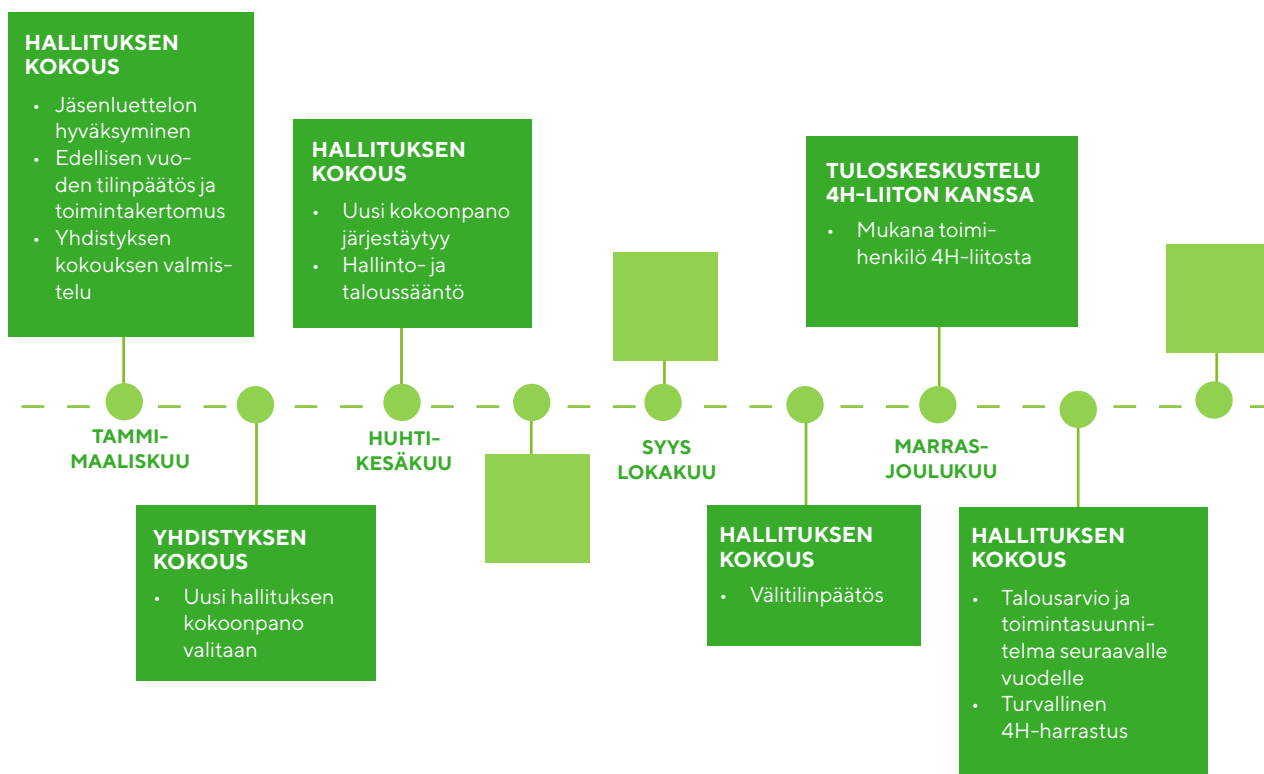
HALLITUKSEN KOKOUS

- Jäsenluettelon hyväksyminen
- Edellisen vuoden tilinpäätös ja toimintakertomus
- Yhdistyksen kokouksen valmistelu

TAMMI-MAALISKUU

YHDISTYKSEN KOKOUS

- Uusi hallituksen kokoonpano valitaan

HALLITUKSEN KOKOUS

- Uusi kokoonpano järjestäytyy
- Hallinto- ja taloussääntö

HUHTI-KESÄKUU

SYYS LOKAKUU

HALLITUKSEN KOKOUS

- Välitilinpäätös

TULOSKESKUSTELU 4H-LIITON KANSSA

- Mukana toimihenkilö 4H-liitosta

MARRAS-JOULUKUU

HALLITUKSEN KOKOUS

- Talousarvio ja toimintasuunnitelma seuraavalle vuodelle
- Turvallinen 4H-harrastus